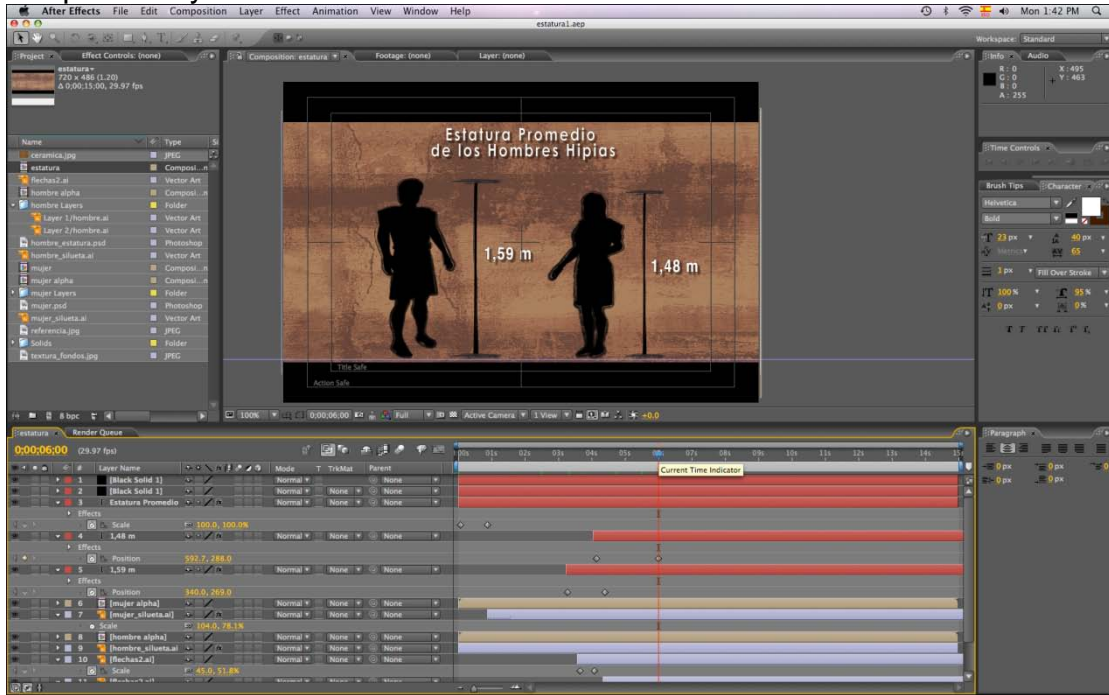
After Effects File Edit Composition Layer Effect Animation View Window Help

estatura1.aep

Mon 1:42 PM

Workspace: Standard

Project Effect Controls: (none)

estatura
720 x 486 (1.20)
Δ 0;00;15;00, 29.97 fps

| Name | Type |
|---|---|
| ceramica.jpg | JPEG |
| estatura | Composi...n |
| flechas2.ai | Vector Art |
| hombre alpha | Composi...n |
| hombre Layers | Folder |
| Layer 1/hombre.ai | Vector Art |
| Layer 2/hombre.ai | Vector Art |
| hombre_estatura.psd | Photoshop |
| hombre_silueta.ai | Vector Art |
| mujer | Composi...n |
| mujer alpha | Composi...n |
| mujer Layers | Folder |
| mujer.psd | Photoshop |
| mujer_silueta.ai | Vector Art |
| referencia.jpg | JPEG |
| Solids | Folder |
| textura_fondos.jpg | JPEG |

8 bpc

Composition: estatura Footage: (none) Layer: (none)

Estatura Promedio
de los Hombres Hipias

1,59 m

1,48 m

Title Safe
Action Safe

100% 0;00;06;00 Full Active Camera 1 View +0.0

Info Audio
R : 0
G : 0
B : 0
A : 255
X : 495
Y : 463

Time Controls

Brush Tips Character
Helvetica
Bold
23 px 40 px
Metrics 65
3 px Fill Over Stroke
100 % 95 %
0 px 0 %

Paragraph
0 px 0 px
0 px 0 px

estatura Render Queue

0;00;06;00 (29.97 fps)

# Layer Name Mode T TrkMat Parent

1 [Black Solid 1] Normal None
2 [Black Solid 1] Normal None None
3 Estatura Promedio Normal None None
Effects
Scale 100.0, 100.0%
4 1,48 m Normal None None
Effects
Position 592.7, 288.0
5 1,59 m Normal None None
Effects
Position 340.0, 269.0
6 [mujer alpha] Normal None
7 [mujer_silueta.ai] Normal None None
Scale 104.0, 78.1%
8 [hombre alpha] Normal None
9 [hombre_silueta.ai] Normal None None
10 [flechas2.ai] Normal None None
Scale 45.0, 51.8%

0s 01s 02s 03s 04s 05s 06s 07s 08s 09s 10s 11s 12s 13s 14s 15s

Current Time Indicator